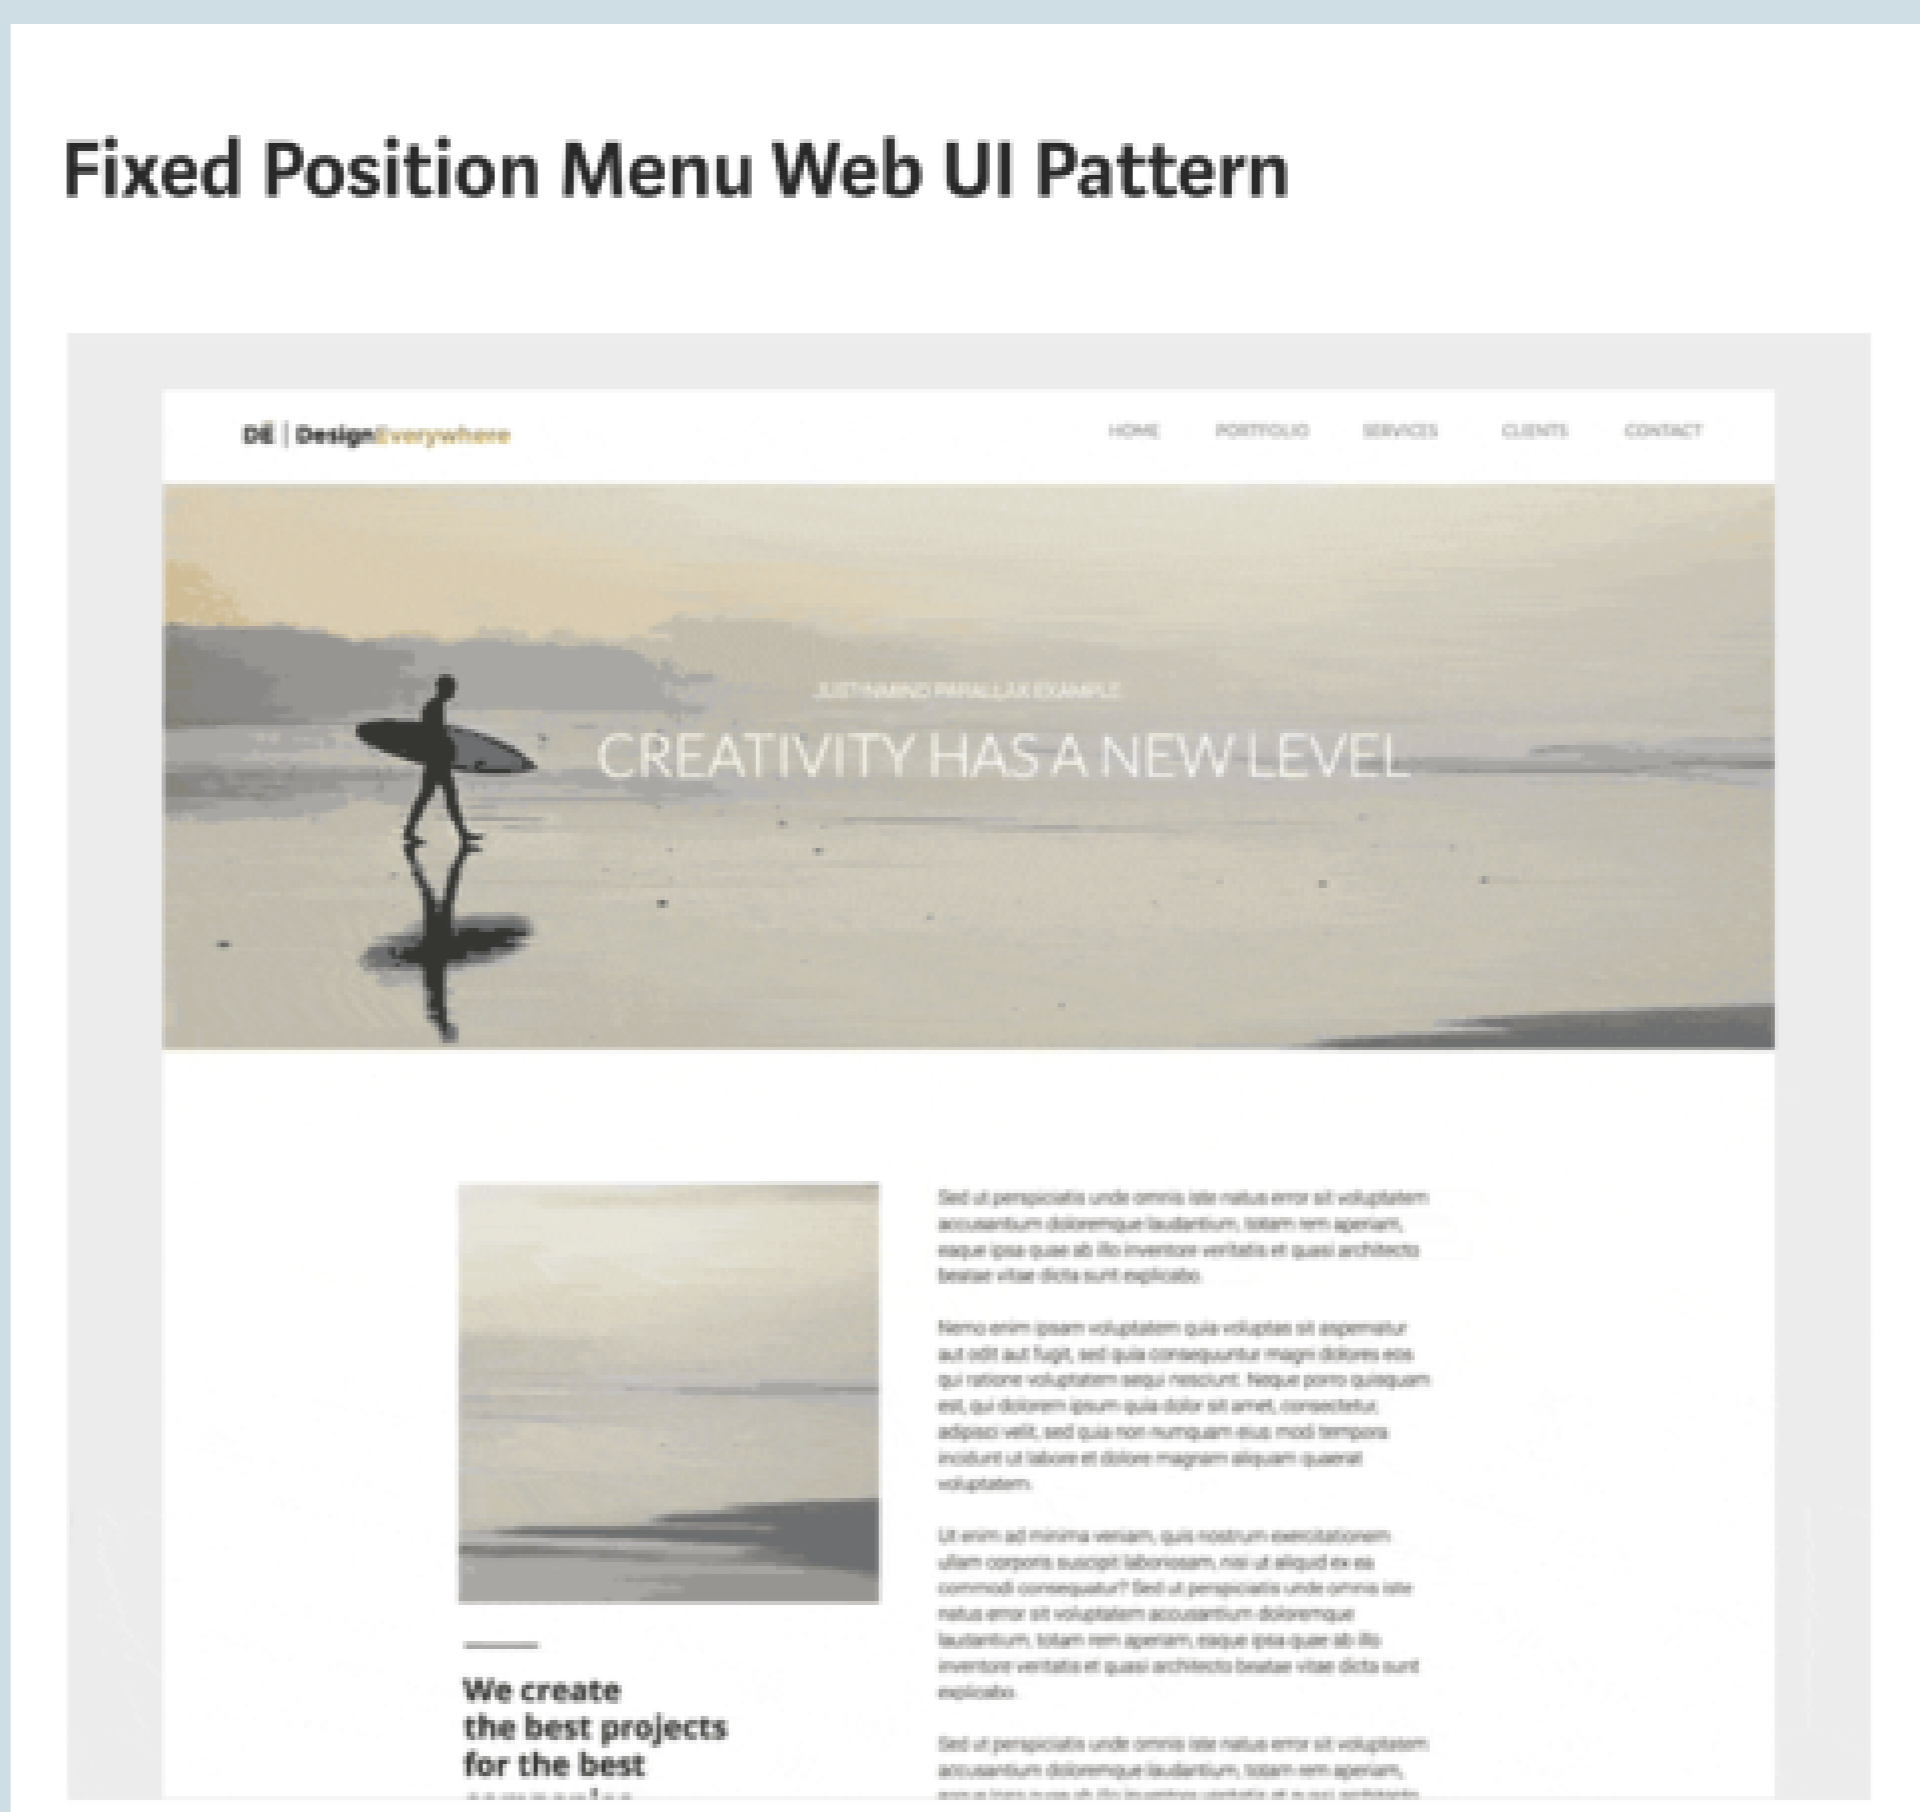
Fixed Position Menu Web UI Pattern

DE | DesignEverywhere

HOME PORTFOLIO SERVICES CLIENTS CONTACT

JUSTINMIND PARALLAX EXAMPLE

CREATIVITY HAS A NEW LEVEL

Sed ut perspiciatis unde omnis iste natus error sit voluptatem accusantium doloremque laudantium, totam rem aperiam, eaque ipsa quae ab illo inventore veritatis et quasi architecto beatae vitae dicta sunt explicabo.

Nemo enim ipsam voluptatem quia voluptas sit aspernatur aut odit aut fugit, sed quia consequuntur magni dolores eos qui ratione voluptatem sequi nesciunt. Neque porro quisquam est, qui dolorem ipsum quia dolor sit amet, consectetur, adipisci velit, sed quia non numquam eius modi tempora incidunt ut labore et dolore magnam aliquam quaerat voluptatem.

Ut enim ad minima veniam, quis nostrum exercitationem ullam corporis suscipit laboriosam, nisi ut aliquid ex ea commodi consequatur? Sed ut perspiciatis unde omnis iste natus error sit voluptatem accusantium doloremque laudantium, totam rem aperiam, eaque ipsa quae ab illo inventore veritatis et quasi architecto beatae vitae dicta sunt explicabo.

Sed ut perspiciatis unde omnis iste natus error sit voluptatem accusantium doloremque laudantium, totam rem aperiam, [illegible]

We create the best projects for the best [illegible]